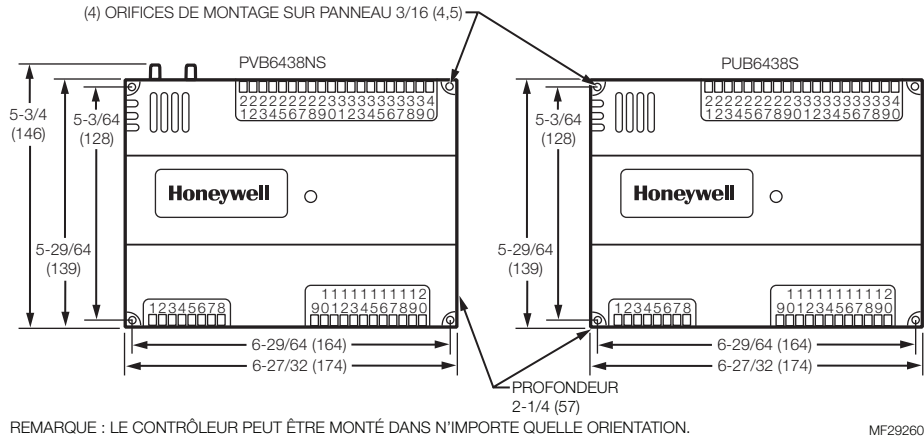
(4) ORIFICES DE MONTAGE SUR PANNEAU 3/16 (4,5)

PVB6438NS

5-3/4 (146)

5-3/64 (128)

2222222223333333334
1234567890123456789​0

Honeywell

5-29/64 (139)

12345678

1111111112
901234567890

6-29/64 (164)

6-27/32 (174)

PUB6438S

5-3/64 (128)

2222222223333333334
1234567890123456789​0

Honeywell

5-29/64 (139)

12345678

1111111112
901234567890

6-29/64 (164)

6-27/32 (174)

PROFONDEUR 2-1/4 (57)

REMARQUE : LE CONTRÔLEUR PEUT ÊTRE MONTÉ DANS N'IMPORTE QUELLE ORIENTATION.

MF29260